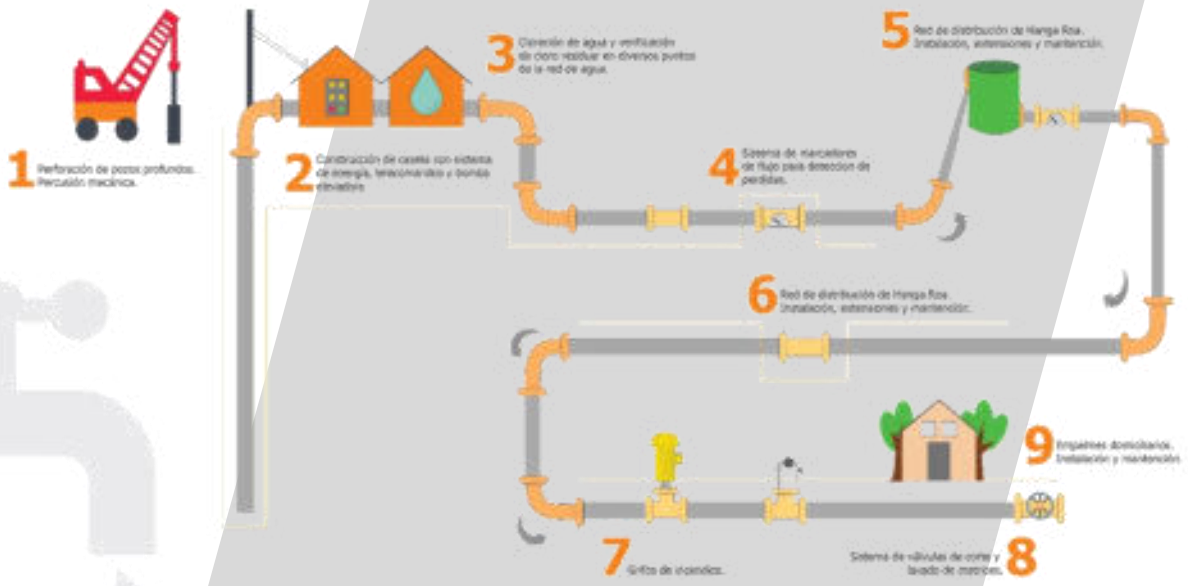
1 Perforación de pozos profundos. Percusión mecánica.

2 Construcción de casetas con sistema de energía, telecomando y bomba elevadora.

3 Cloración de agua y verificación de cloro residual en diversos puntos de la red de agua.

4 Sistema de marcadores de flujo para detección de pérdidas.

5 Red de distribución de Hanga Roa. Instalación, extensiones y mantención.

6 Red de distribución de Hanga Roa. Instalación, extensiones y mantención.

7 Grifos de incendio.

8 Sistema de válvulas de corte y lavado de matrices.

9 Empalmes domiciliarios. Instalación y mantención.